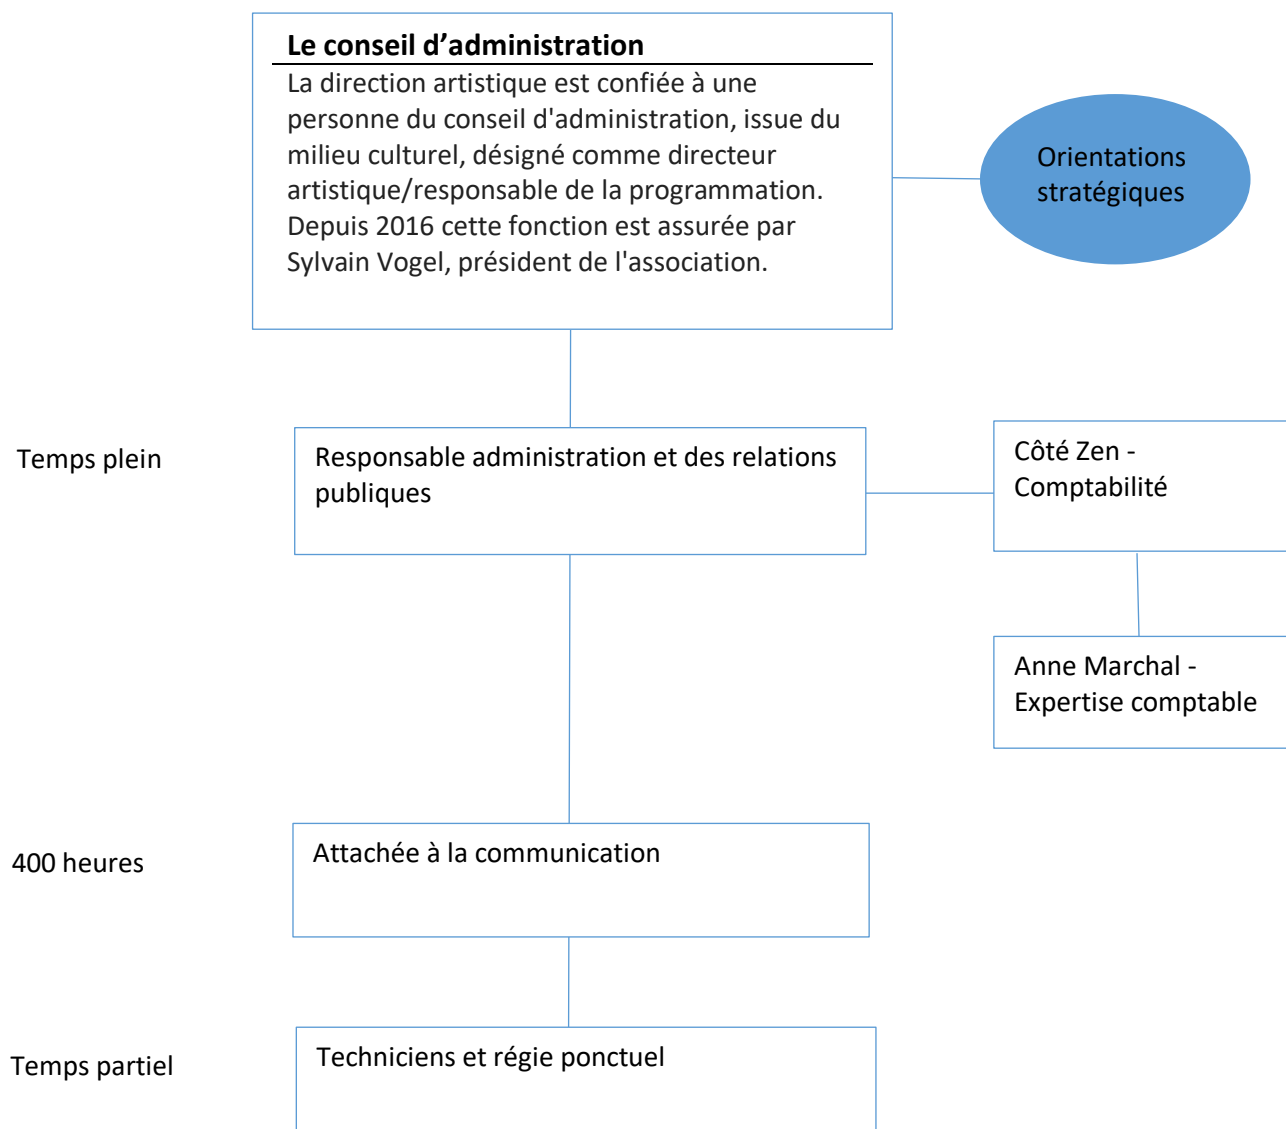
Le conseil d’administration
La direction artistique est confiée à une personne du conseil d'administration, issue du milieu culturel, désigné comme directeur artistique/responsable de la programmation. Depuis 2016 cette fonction est assurée par Sylvain Vogel, président de l'association.

Orientations stratégiques

Temps plein

Responsable administration et des relations publiques

Côté Zen - Comptabilité

Anne Marchal - Expertise comptable

400 heures

Attachée à la communication

Temps partiel

Techniciens et régie ponctuel